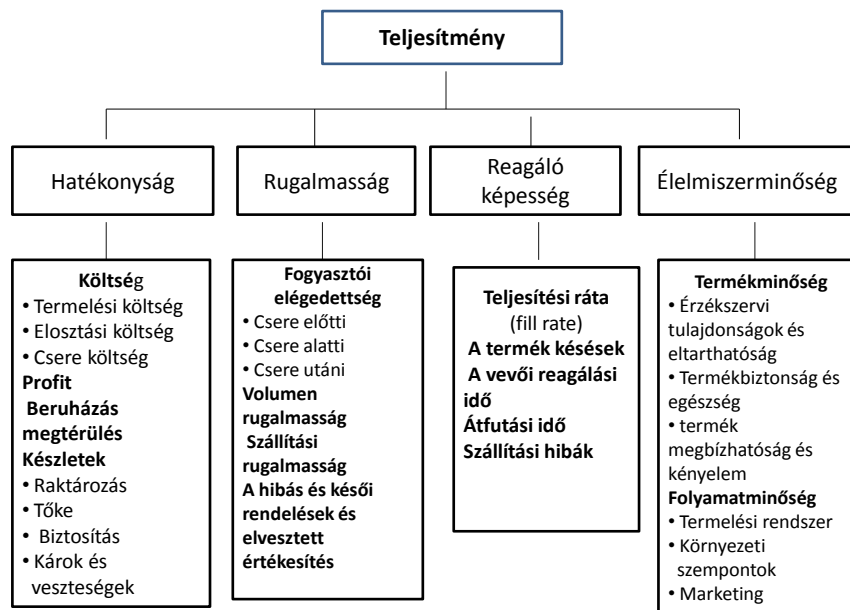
Teljesítmény

Hatékonyság

Rugalmasság

Reagáló képesség

Élelmiszerminőség

Költség
• Termelési költség
• Elosztási költség
• Csere költség
Profit
Beruházás megtérülés
Készletek
• Raktározás
• Tőke
• Biztosítás
• Károk és veszteségek

Fogyasztói elégedettség
• Csere előtti
• Csere alatti
• Csere utáni
Volumen rugalmasság
Szállítási rugalmasság
A hibás és késői rendelések és elvesztett értékesítés

Teljesítési ráta (fill rate)
A termék késések
A vevői reagálási idő
Átfutási idő
Szállítási hibák

Termékminőség
• Érzékszervi tulajdonságok és eltarthatóság
• Termékbiztonság és egészség
• termék megbízhatóság és kényelem
Folyamatminőség
• Termelési rendszer
• Környezeti szempontok
• Marketing